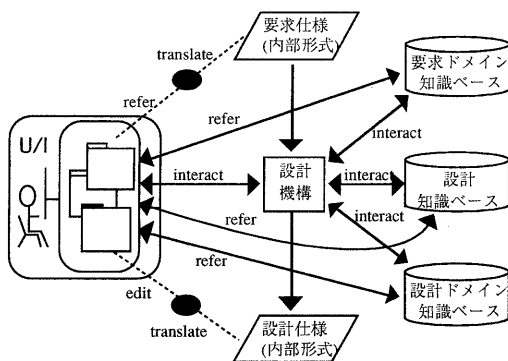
要求仕様
(内部形式)

translate

refer

refer

U/I

interact

設計
機構

要求ドメイン
知識ベース

interact

interact

設計
知識ベース

interact

refer

refer

edit

translate

設計仕様
(内部形式)

設計ドメイン
知識ベース